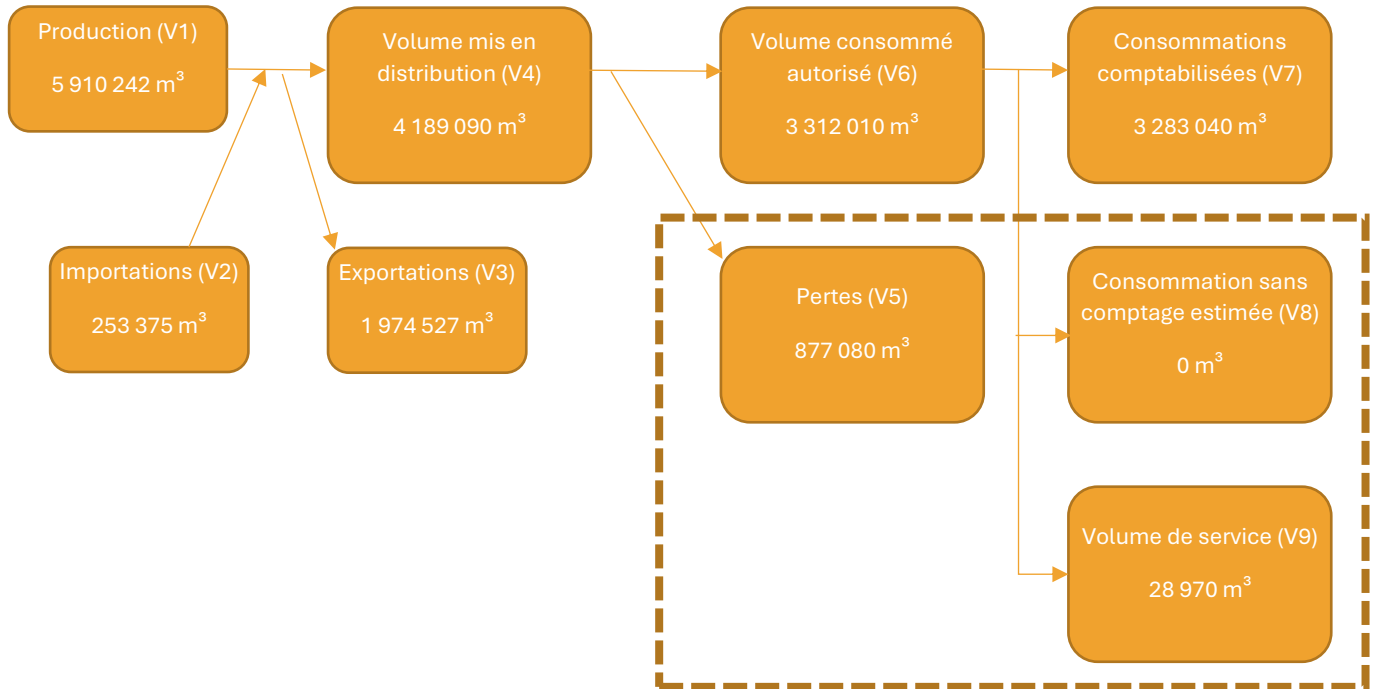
Production (V1)

5 910 242 $m^3$

Volume mis en distribution (V4)

4 189 090 $m^3$

Volume consommé autorisé (V6)

3 312 010 $m^3$

Consommations comptabilisées (V7)

3 283 040 $m^3$

Importations (V2)

253 375 $m^3$

Exportations (V3)

1 974 527 $m^3$

Pertes (V5)

877 080 $m^3$

Consommation sans comptage estimée (V8)

0 $m^3$

Volume de service (V9)

28 970 $m^3$